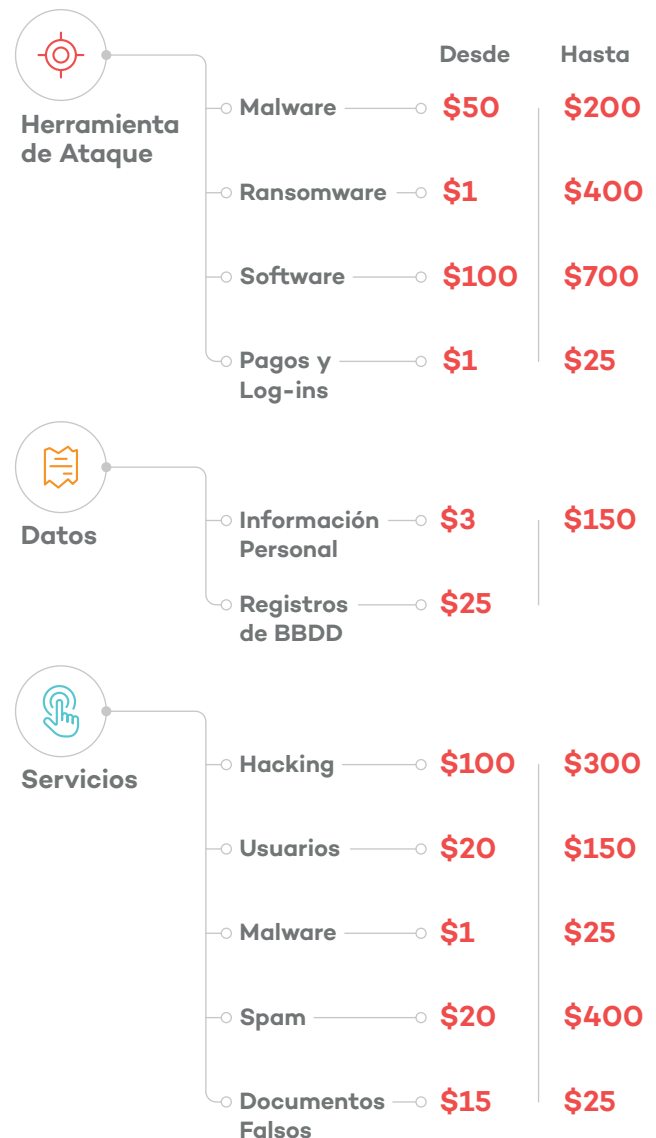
Desde Hasta

Herramienta de Ataque

Malware $50 $200

Ransomware $1 $400

Software $100 $700

Pagos y Log-ins $1 $25

Datos

Información Personal $3 $150

Registros de BBDD $25

Servicios

Hacking $100 $300

Usuarios $20 $150

Malware $1 $25

Spam $20 $400

Documentos Falsos $15 $25